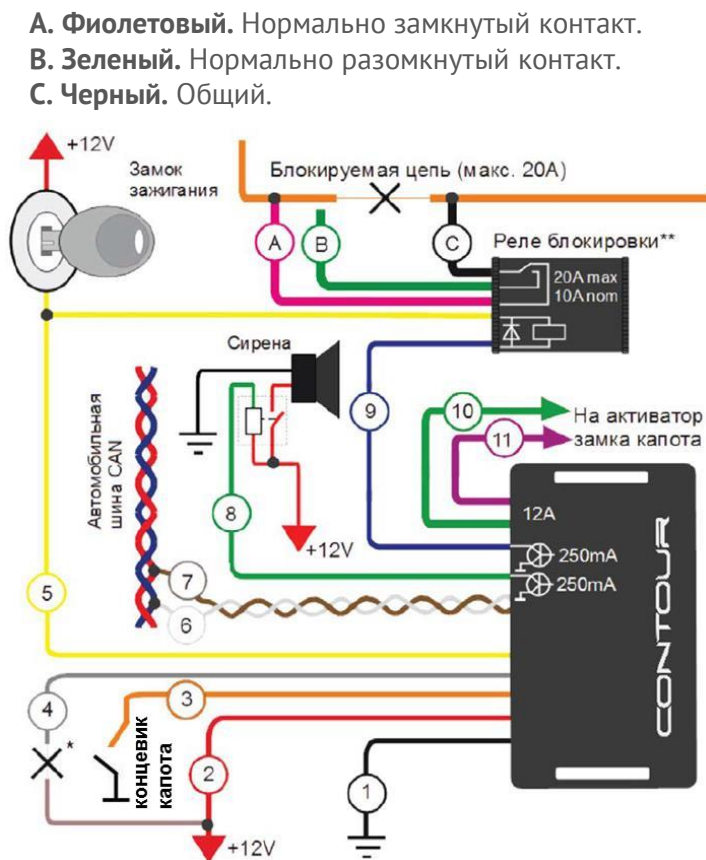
**A. Фиолетовый.** Нормально замкнутый контакт.
**B. Зеленый.** Нормально разомкнутый контакт.
**C. Черный.** Общий.

+12V

Замок зажигания

Блокируемая цепь (макс. 20А)

A B C

Реле блокировки**

20A max
10A nom

Сирена

Автомобильная шина CAN

9

10 На активатор
11 замка капота

12A

8

+12V

250mA
250mA

7

6

5

CONTOUR

4

3

*

концевик капота

2

1

+12V